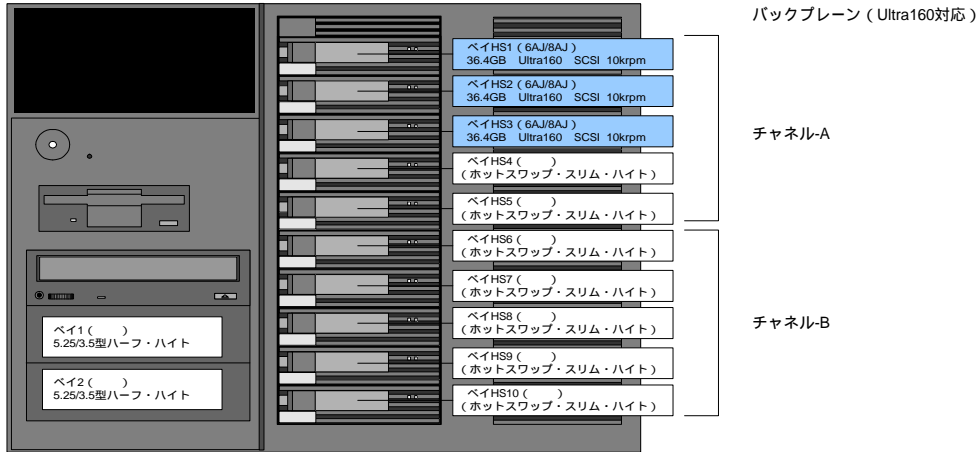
バックプレーン（Ultra160対応）

ベイHS1（6AJ/8AJ）
36.4GB Ultra160 SCSI 10krpm

ベイHS2（6AJ/8AJ）
36.4GB Ultra160 SCSI 10krpm

ベイHS3（6AJ/8AJ）
36.4GB Ultra160 SCSI 10krpm

ベイHS4（ ）
（ホットスワップ・スリム・ハイト）

ベイHS5（ ）
（ホットスワップ・スリム・ハイト）

チャネル-A

ベイHS6（ ）
（ホットスワップ・スリム・ハイト）

ベイHS7（ ）
（ホットスワップ・スリム・ハイト）

ベイHS8（ ）
（ホットスワップ・スリム・ハイト）

ベイHS9（ ）
（ホットスワップ・スリム・ハイト）

ベイHS10（ ）
（ホットスワップ・スリム・ハイト）

チャネル-B

ベイ1（ ）
5.25/3.5型ハーフ・ハイト

ベイ2（ ）
5.25/3.5型ハーフ・ハイト